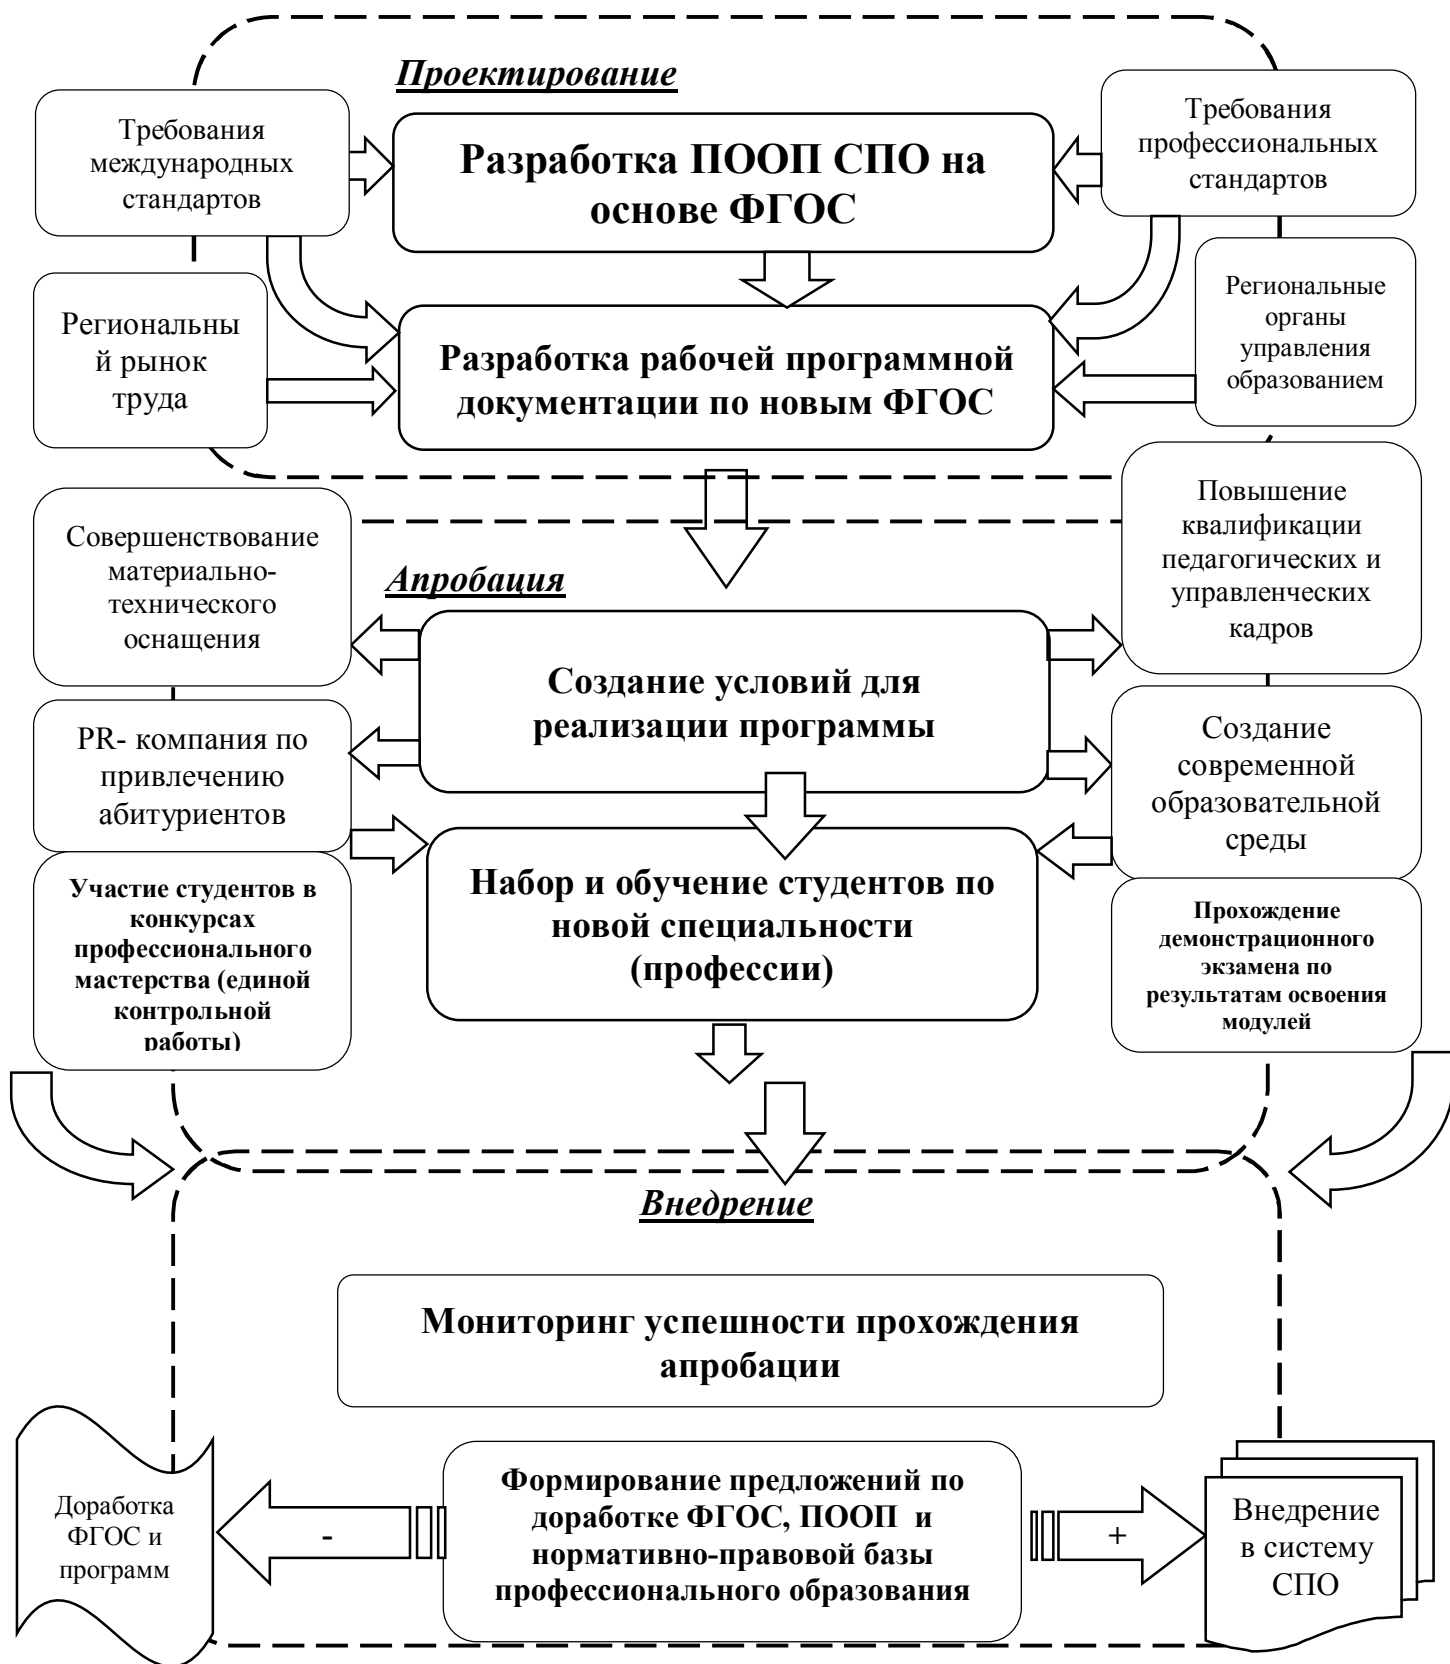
Проектирование

Требования международных стандартов

Разработка ПООП СПО на основе ФГОС

Требования профессиональных стандартов

Региональный рынок труда

Разработка рабочей программной документации по новым ФГОС

Региональные органы управления образованием

Совершенствование материально-технического оснащения

Апробация

Повышение квалификации педагогических и управленческих кадров

Создание условий для реализации программы

PR- компания по привлечению абитуриентов

Создание современной образовательной среды

Участие студентов в конкурсах профессионального мастерства (единой контрольной работы)

Набор и обучение студентов по новой специальности (профессии)

Прохождение демонстрационного экзамена по результатам освоения модулей

Внедрение

Мониторинг успешности прохождения апробации

Доработка ФГОС и программ

-

Формирование предложений по доработке ФГОС, ПООП и нормативно-правовой базы профессионального образования

+

Внедрение в систему СПО